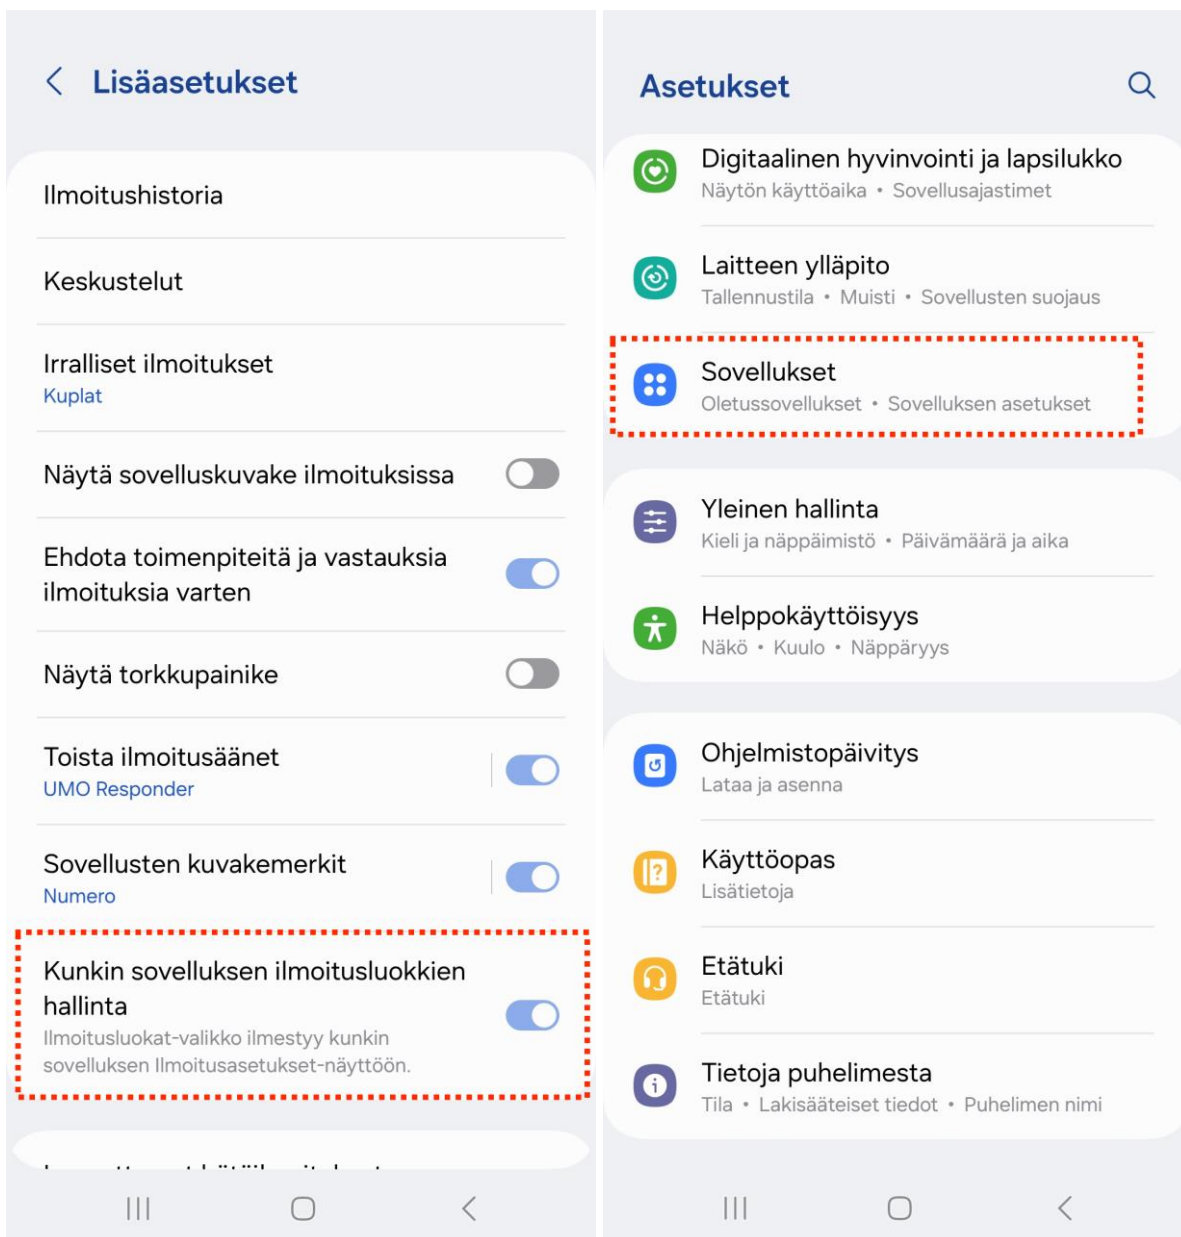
Lisäasetukset

Ilmoitushistoria

Keskustelut

Irralliset ilmoitukset
Kuplat

Näytä sovelluskuvake ilmoituksissa

Ehdota toimenpiteitä ja vastauksia ilmoituksia varten

Näytä torkkupainike

Toista ilmoitusäänet
UMO Responder

Sovellusten kuvakemerkit
Numero

Kunkin sovelluksen ilmoitusluokkien hallinta
Ilmoitusluokat-valikko ilmestyy kunkin sovelluksen Ilmoitusasetukset-näyttöön.

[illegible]

Asetukset

Digitaalinen hyvinvointi ja lapsilukko
Näytön käyttöaika • Sovellusajastimet

Laitteen ylläpito
Tallennustila • Muisti • Sovellusten suojaus

Sovellukset
Oletussovellukset • Sovelluksen asetukset

Yleinen hallinta
Kieli ja näppäimistö • Päivämäärä ja aika

Helppokäyttöisyys
Näkö • Kuulo • Näppäryys

Ohjelmistopäivitys
Lataa ja asenna

Käyttöopas
Lisätietoja

Etätuki
Etätuki

Tietoja puhelimesta
Tila • Lakisääteiset tiedot • Puhelimen nimi